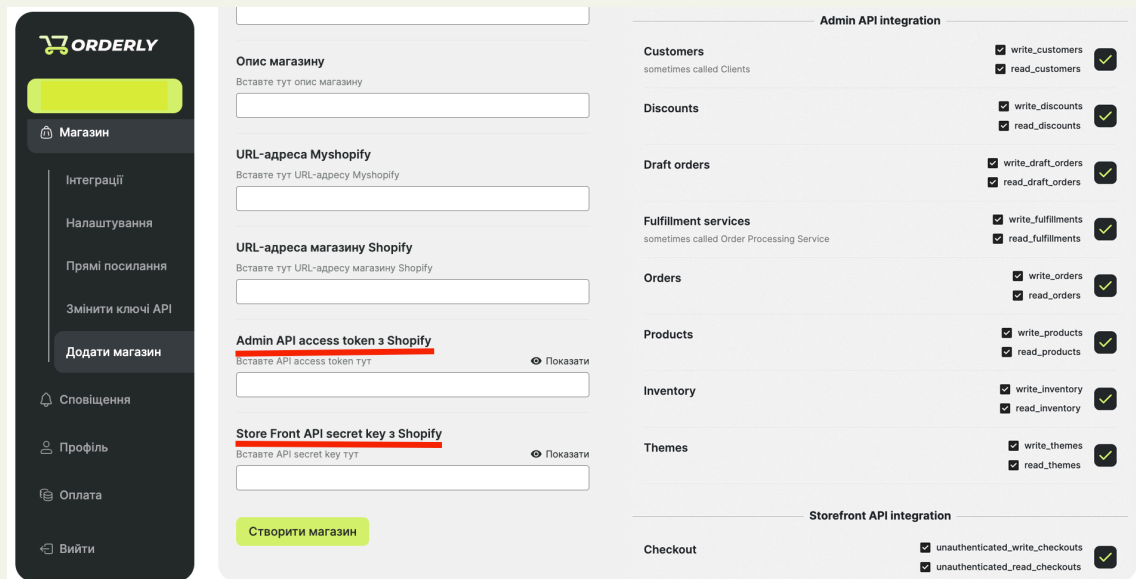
ORDERLY

Магазин

Інтеграції

Налаштування

Прямі посилання

Змінити ключі API

Додати магазин

Сповіщення

Профіль

Оплата

Вийти

Опис магазину
Вставте тут опис магазину

URL-адреса Myshopify
Вставте тут URL-адресу Myshopify

URL-адреса магазину Shopify
Вставте тут URL-адресу магазину Shopify

Admin API access token з Shopify
Вставте API access token тут
Показати

Store Front API secret key з Shopify
Вставте API secret key тут
Показати

Створити магазин

Admin API integration

Customers
sometimes called Clients
write_customers
read_customers

Discounts
write_discounts
read_discounts

Draft orders
write_draft_orders
read_draft_orders

Fulfillment services
sometimes called Order Processing Service
write_fulfillments
read_fulfillments

Orders
write_orders
read_orders

Products
write_products
read_products

Inventory
write_inventory
read_inventory

Themes
write_themes
read_themes

Storefront API integration

Checkout
unauthenticated_write_checkouts
unauthenticated_read_checkouts